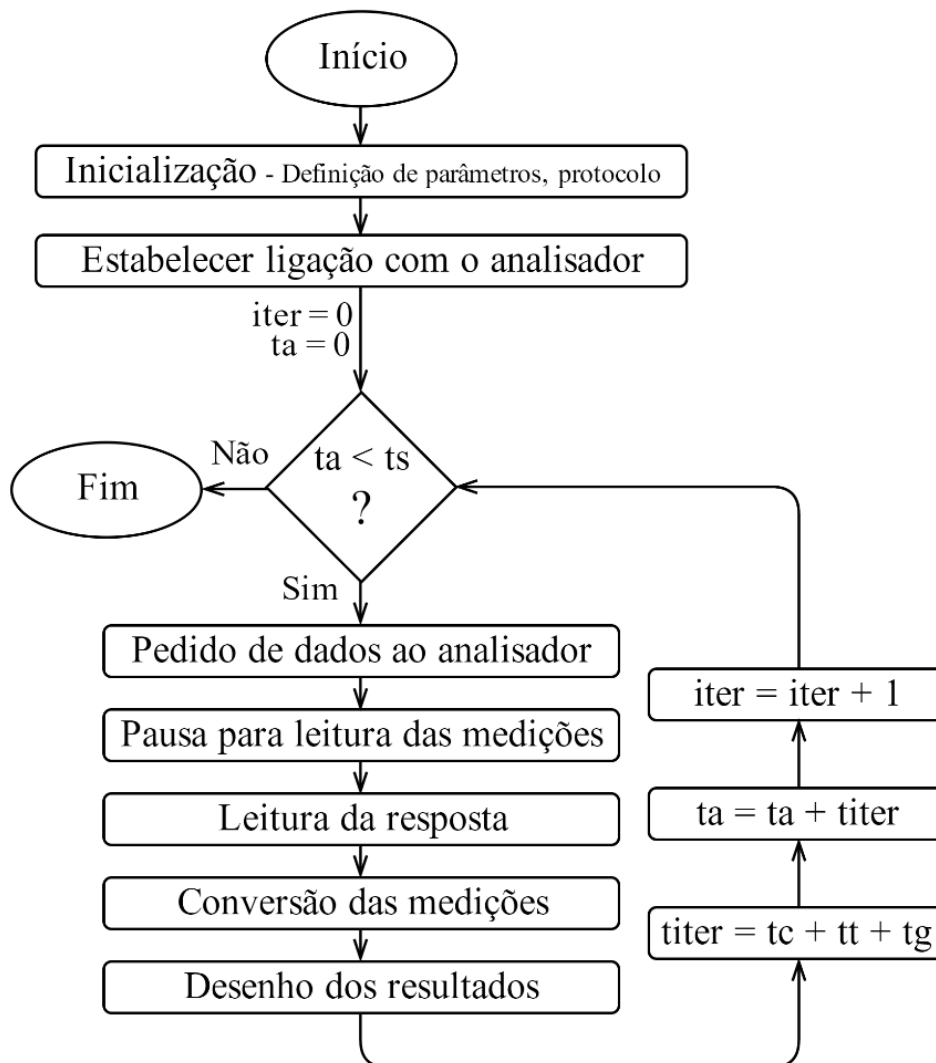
Início

Inicialização - Definição de parâmetros, protocolo

Estabelecer ligação com o analisador

iter = 0
ta = 0

ta < ts
?

Não

Fim

Sim

Pedido de dados ao analisador

Pausa para leitura das medições

Leitura da resposta

Conversão das medições

Desenho dos resultados

iter = iter + 1

ta = ta + titer

titer = tc + tt + tg